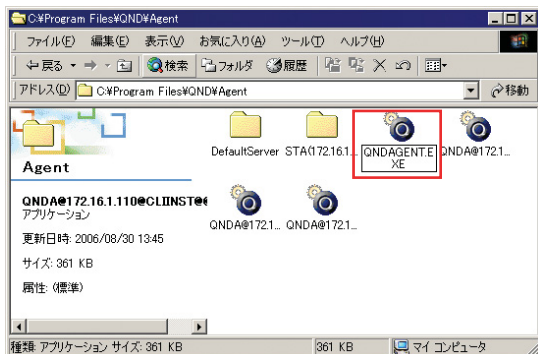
C:¥Program Files¥QND¥Agent

ファイル(F) 編集(E) 表示(V) お気に入り(A) ツール(T) ヘルプ(H)

戻る 検索 フォルダ 履歴

アドレス(D) C:¥Program Files¥QND¥Agent 移動

Agent

QNDA@172.16.1.110@CLIINST@(
アプリケーション

更新日時: 2006/08/30 13:45

サイズ: 361 KB

属性: (標準)

DefaultServer STA(172.16.1... QNDAGENT.EXE QNDA@172.1...

QNDA@172.1... QNDA@172.1...

種類: アプリケーション サイズ: 361 KB 361 KB マイ コンピュータ